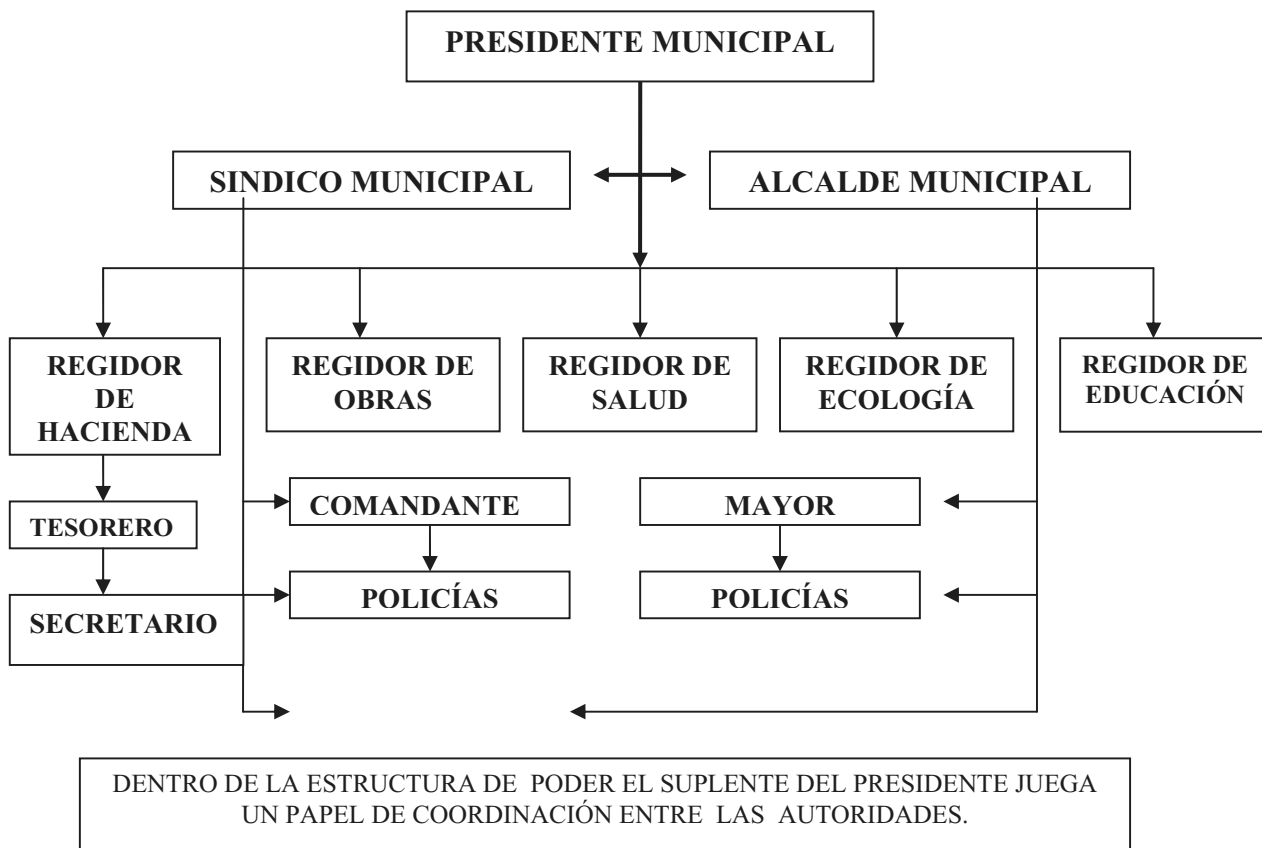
PRESIDENTE MUNICIPAL

SINDICO MUNICIPAL

ALCALDE MUNICIPAL

REGIDOR DE HACIENDA

REGIDOR DE OBRAS

REGIDOR DE SALUD

REGIDOR DE ECOLOGÍA

REGIDOR DE EDUCACIÓN

TESORERO

SECRETARIO

COMANDANTE

POLICÍAS

MAYOR

POLICÍAS

DENTRO DE LA ESTRUCTURA DE PODER EL SUPLENTE DEL PRESIDENTE JUEGA UN PAPEL DE COORDINACIÓN ENTRE LAS AUTORIDADES.